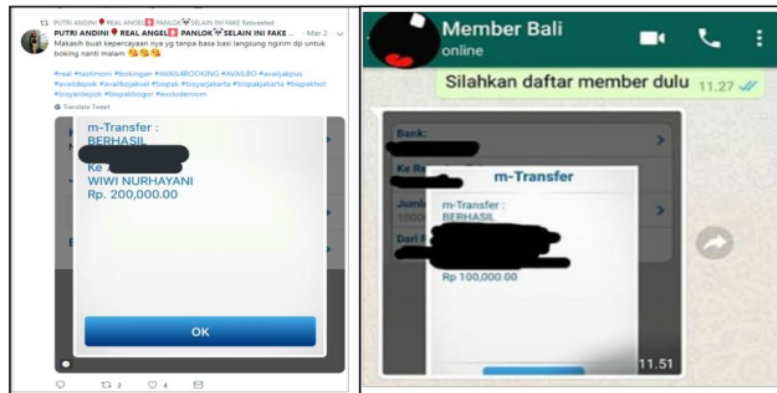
PUTRI ANDINI REAL ANGEL PANLOK SELAIN INI FAKE Retweeted

PUTRI ANDINI REAL ANGEL PANLOK SELAIN INI FAKE ... · Mar 2

Makasih buat kepercayaan nya yg tanpa basa basi langsung ngirim dp untuk boking nanti malam

#real #testimoni #bokingan #AVAILABOOKING #AVAILBO #availjakpus #availdepok #availbojaksel #bispak #bisyarjakarta #bispakjakarta #bispakhot #bisyardepok #bispakbogor #excluderoom

Translate Tweet

m-Transfer :
BERHASIL

Ke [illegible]
WIWI NURHAYANI
Rp. 200,000.00

OK

2 4

Member Bali
online

Silahkan daftar member dulu 11.27

Bank:

Ke Re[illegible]

Juml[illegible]
1000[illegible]

Dari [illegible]

m-Transfer

m-Transfer :
BERHASIL

Rp 100,000.00

11.51